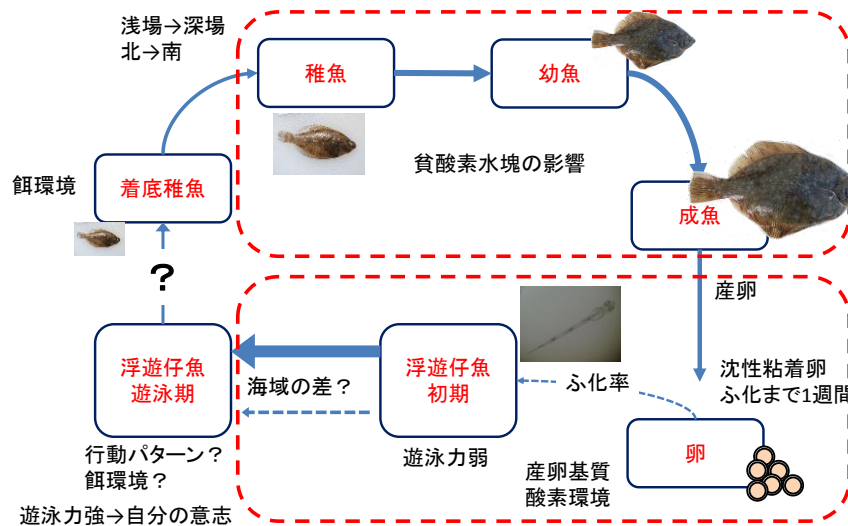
浅場→深場
北→南

稚魚

幼魚

貧酸素水塊の影響

成魚

餌環境

着底稚魚

?

産卵

沈性粘着卵
ふ化まで1週間

浮遊仔魚
遊泳期

海域の差?

浮遊仔魚
初期

ふ化率

卵

行動パターン?
餌環境?

遊泳力弱

産卵基質
酸素環境

遊泳力強→自分の意志